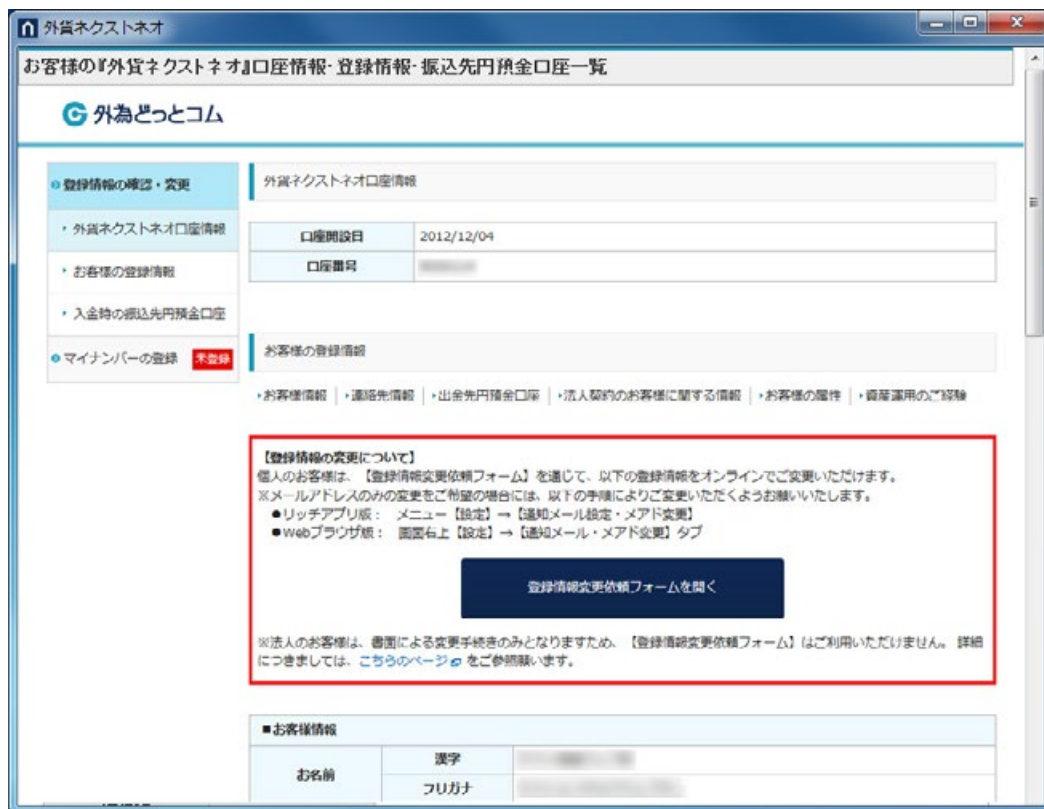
外貨ネクストネオ

お客様の『外貨ネクストネオ』口座情報･登録情報･振込先円預金口座一覧

外為どっとコム

登録情報の確認・変更

外貨ネクストネオ口座情報

お客様の登録情報

入金時の振込先円預金口座

マイナンバーの登録 未登録

外貨ネクストネオ口座情報

| 口座開設日 | 2012/12/04 |
|---|---|
| 口座番号 | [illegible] |

お客様の登録情報

お客様情報 | 連絡先情報 | 出金先円預金口座 | 法人契約のお客様に関する情報 | お客様の属性 | 資産運用のご経験

【登録情報の変更について】
個人のお客様は、【登録情報変更依頼フォーム】を通じて、以下の登録情報をオンラインでご変更いただけます。
※メールアドレスのみの変更をご希望の場合には、以下の手順によりご変更いただくようお願いいたします。
●リッチアプリ版： メニュー【設定】→【通知メール設定・メアド変更】
●Webブラウザ版： 画面右上【設定】→【通知メール・メアド変更】タブ

登録情報変更依頼フォームを開く

※法人のお客様は、書面による変更手続きのみとなりますため、【登録情報変更依頼フォーム】はご利用いただけません。詳細につきましては、こちらのページをご参照願います。

■お客様情報

| お名前 | 漢字 | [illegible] |
|---|---|---|
| | フリガナ | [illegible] |